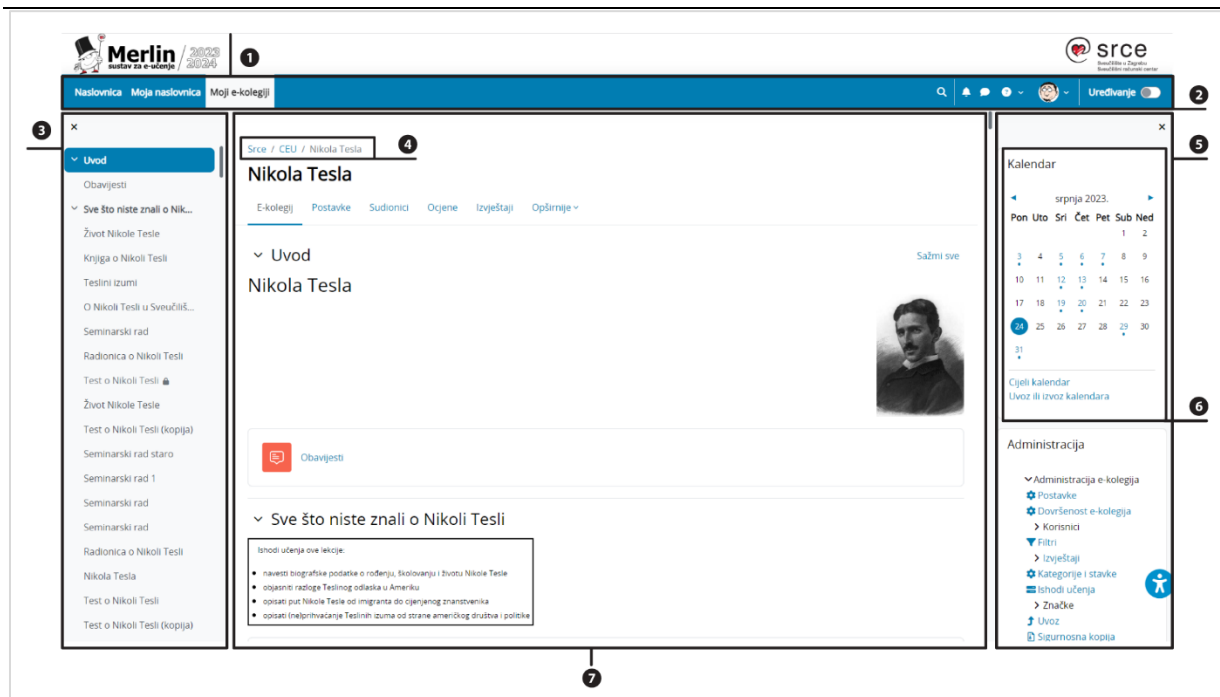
Merlin / 2023 / 2024
sustav za e-učenje

1

srce
Sveučilište u Zagrebu
Sveučilišni računski centar

Naslovnica Moja naslovnica Moji e-kolegiji

Uređivanje

2

3

×

Uvod
Obavijesti
Sve što niste znali o Nik...
Život Nikole Tesle
Knjiga o Nikoli Tesli
Teslini izumi
O Nikoli Tesli u Sveučiliš...
Seminarski rad
Radionica o Nikoli Tesli
Test o Nikoli Tesli
Život Nikole Tesle
Test o Nikoli Tesli (kopija)
Seminarski rad staro
Seminarski rad 1
Seminarski rad
Seminarski rad
Radionica o Nikoli Tesli
Nikola Tesla
Test o Nikoli Tesli
Test o Nikoli Tesli (kopija)

Srce / CEU / Nikola Tesla

4

Nikola Tesla

E-kolegij Postavke Sudionici Ocjene Izvještaji Opširnije

Uvod

Sažmi sve

Nikola Tesla

Obavijesti

Sve što niste znali o Nikoli Tesli

Ishodi učenja ove lekcije:

- navesti biografske podatke o rođenju, školovanju i životu Nikole Tesle
- objasniti razloge Teslinog odlaska u Ameriku
- opisati put Nikole Tesle od imigranta do cijenjenog znanstvenika
- opisati (ne)prihvaćanje Teslinih izuma od strane američkog društva i politike

×

5

Kalendar

srpnja 2023.

| Pon | Uto | Sri | Čet | Pet | Sub | Ned |
|---|---|---|---|---|---|---|
| | | | | | 1 | 2 |
| 3 | 4 | 5 | 6 | 7 | 8 | 9 |
| 10 | 11 | 12 | 13 | 14 | 15 | 16 |
| 17 | 18 | 19 | 20 | 21 | 22 | 23 |
| 24 | 25 | 26 | 27 | 28 | 29 | 30 |
| 31 | | | | | | |

Cijeli kalendar
Uvoz ili izvoz kalendara

6

Administracija

Administracija e-kolegija
Postavke
Dovršenost e-kolegija
Korisnici
Filtri
Izvještaji
Kategorije i stavke
Ishodi učenja
Značke
Uvoz
Sigurnosna kopija

7